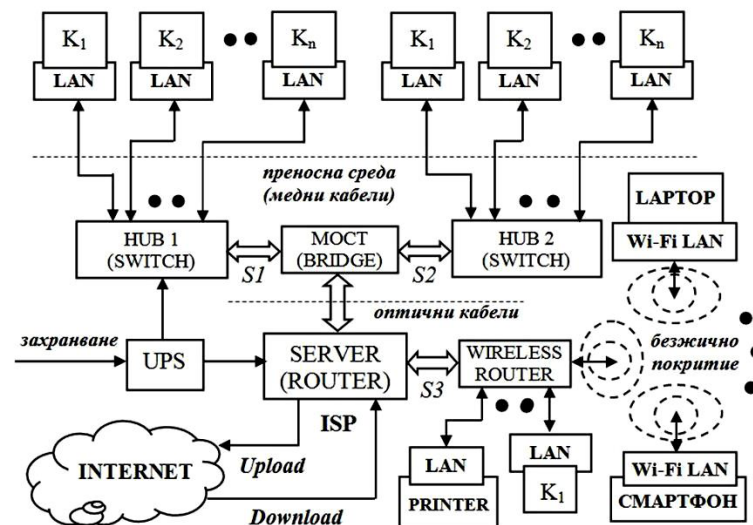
$K_1$
LAN
$K_2$
LAN
$K_n$
LAN
$K_1$
LAN
$K_2$
LAN
$K_n$
LAN

преносна среда
(медни кабели)

LAPTOP
Wi-Fi LAN

HUB 1
(SWITCH)
S1
МОСТ
(BRIDGE)
S2
HUB 2
(SWITCH)

оптични кабели

захранване
UPS
SERVER
(ROUTER)
S3
WIRELESS ROUTER
безжично покритие

ISP

INTERNET
Upload
Download

LAN
PRINTER
LAN
$K_1$
Wi-Fi LAN
СМАРТФОН